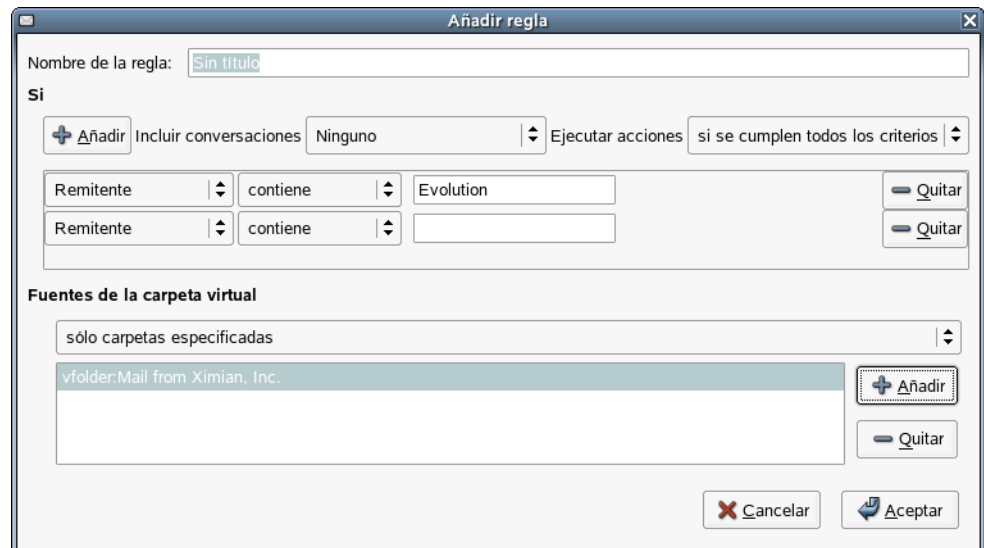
Añadir regla

Nombre de la regla: Sin título

Si

Añadir Incluir conversaciones Ninguno Ejecutar acciones si se cumplen todos los criterios

Remitente contiene Evolution Quitar

Remitente contiene Quitar

Fuentes de la carpeta virtual

sólo carpetas especificadas

vfolder:Mail from Ximian, Inc.

Añadir

Quitar

Cancelar Aceptar